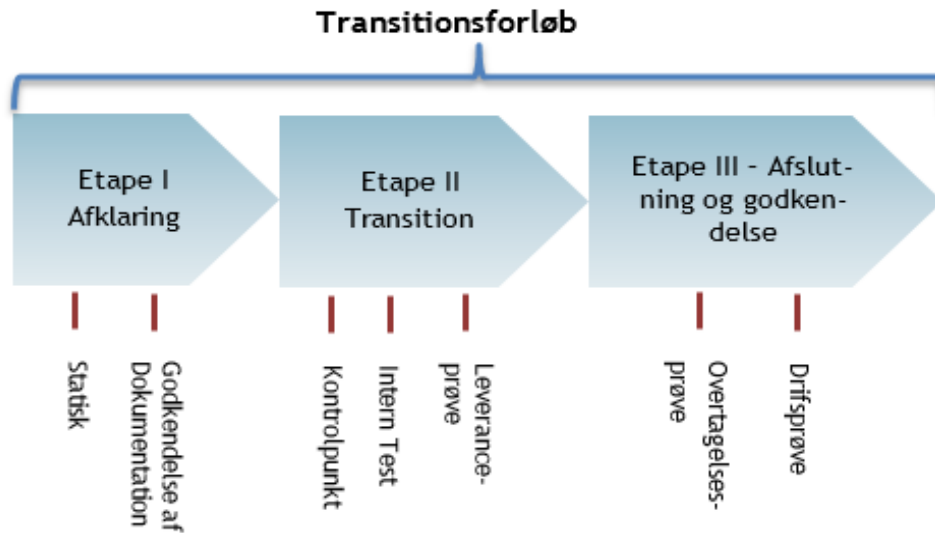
Transitionsforløb

Etape I Afklaring

Etape II Transition

Etape III - Afslutning og godkendelse

Statisk

Godkendelse af Dokumentation

Kontrolpunkt

Intern Test

Leveranceprøve

Overtagelsesprøve

Driftsprøve